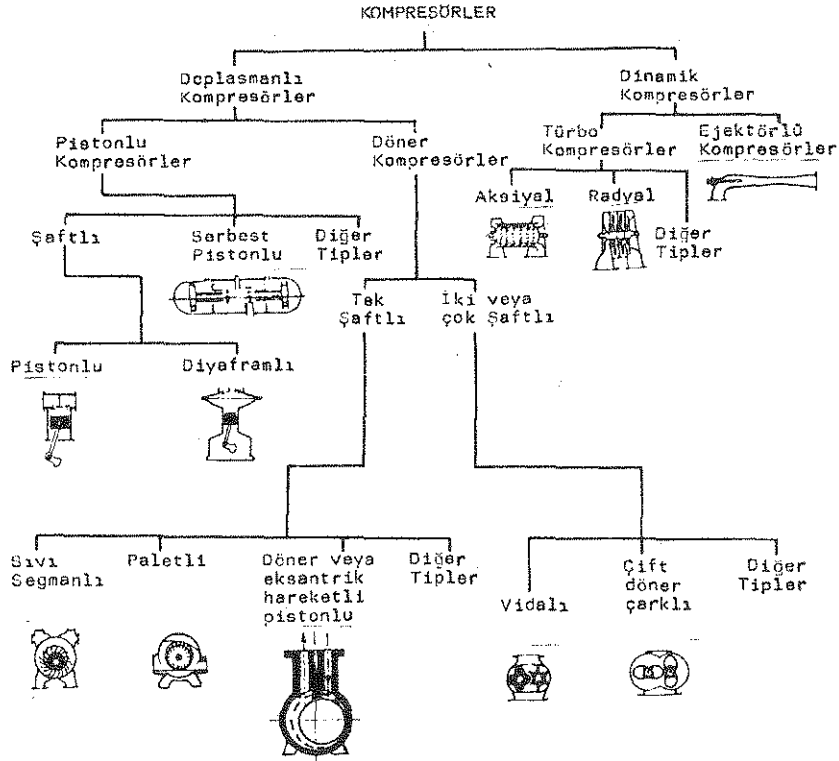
KOMPRESÖRLER

Deplasmanlı Kompresörler

Dinamik Kompresörler

Pistonlu Kompresörler

Döner Kompresörler

Türbo Kompresörler

Ejektörlü Kompresörler

Aksiyal

Radyal

Diğer Tipler

Şaftlı

Serbest Pistonlu

Diğer Tipler

Tek Şaftlı

İki veya çok Şaftlı

Pistonlu

Diyaframlı

Sıvı Segmanlı

Paletli

Döner veya eksantrik hareketli pistonlu

Diğer Tipler

Vidalı

Çift döner çarklı

Diğer Tipler